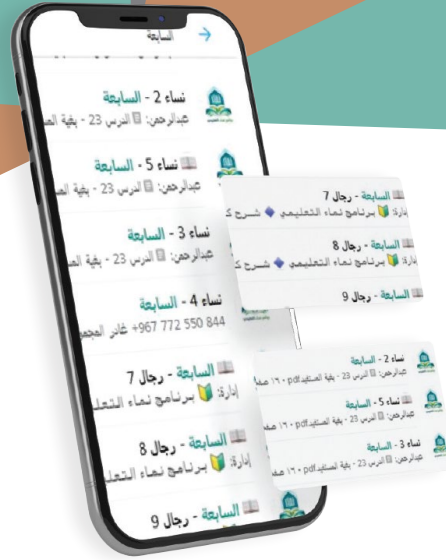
السابعة

نساء 2 - السابعة
عبدالرحمن: الدرس 23 - بغية الم

نساء 5 - السابعة
عبدالرحمن: الدرس 23 - بغية الم

نساء 3 - السابعة
عبدالرحمن: الدرس 23 - بغية الم

نساء 4 - السابعة
+967 772 550 844 غادر المجم

السابعة - رجال 7
إدارة: برنامج نماء التعليم

السابعة - رجال 8
إدارة: برنامج نماء التعليم

السابعة - رجال 9

السابعة - رجال 7
إدارة: برنامج نماء التعليمي شرح ك

السابعة - رجال 8
إدارة: برنامج نماء التعليمي شرح ك

السابعة - رجال 9

نساء 2 - السابعة
عبدالرحمن: الدرس 23 - بغية المستفيد.pdf ١٦٠ صف

نساء 5 - السابعة
عبدالرحمن: الدرس 23 - بغية المستفيد.pdf ١٦٠ صف

نساء 3 - السابعة
عبدالرحمن: الدرس 23 - بغية المستفيد.pdf ١٦٠ صف